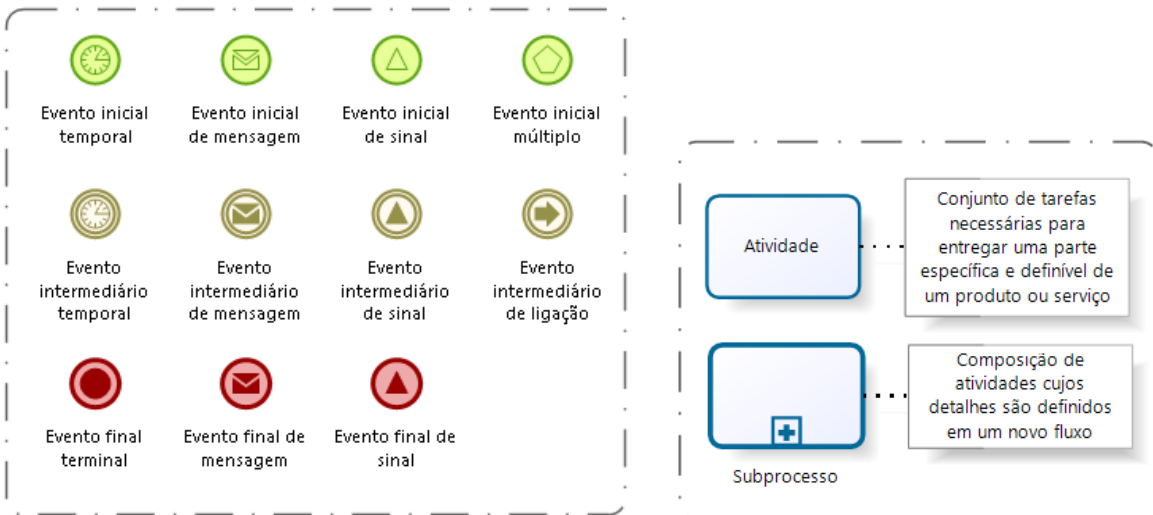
Evento inicial temporal

Evento inicial de mensagem

Evento inicial de sinal

Evento inicial múltiplo

Evento intermediário temporal

Evento intermediário de mensagem

Evento intermediário de sinal

Evento intermediário de ligação

Evento final terminal

Evento final de mensagem

Evento final de sinal

Atividade

Conjunto de tarefas necessárias para entregar uma parte específica e definível de um produto ou serviço

Subprocesso

Composição de atividades cujos detalhes são definidos em um novo fluxo